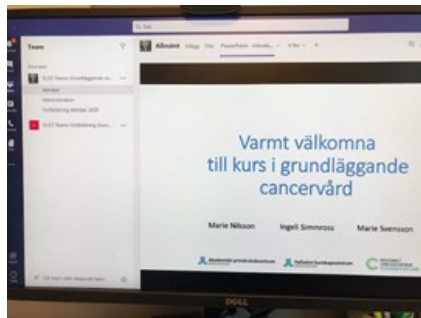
Sök

Team

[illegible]

SLSO Teams Grundläggande ca...

Allmänt

Administration

Fortbildning oktober 2020

SLSO Teams Fortbildning Blom...

Allmänt Inlägg Filer PowerPoint Introdu... 4 fler +

Varmt välkomna till kurs i grundläggande cancervård

Marie Nilsson

Ingeli Simmross

Marie Svensson

Akademiskt primärvårdscentrum

Palliativt kunskapscentrum

REGIONALT CANCERCENTRUM

Gå med i eller skapa ett team

DELL